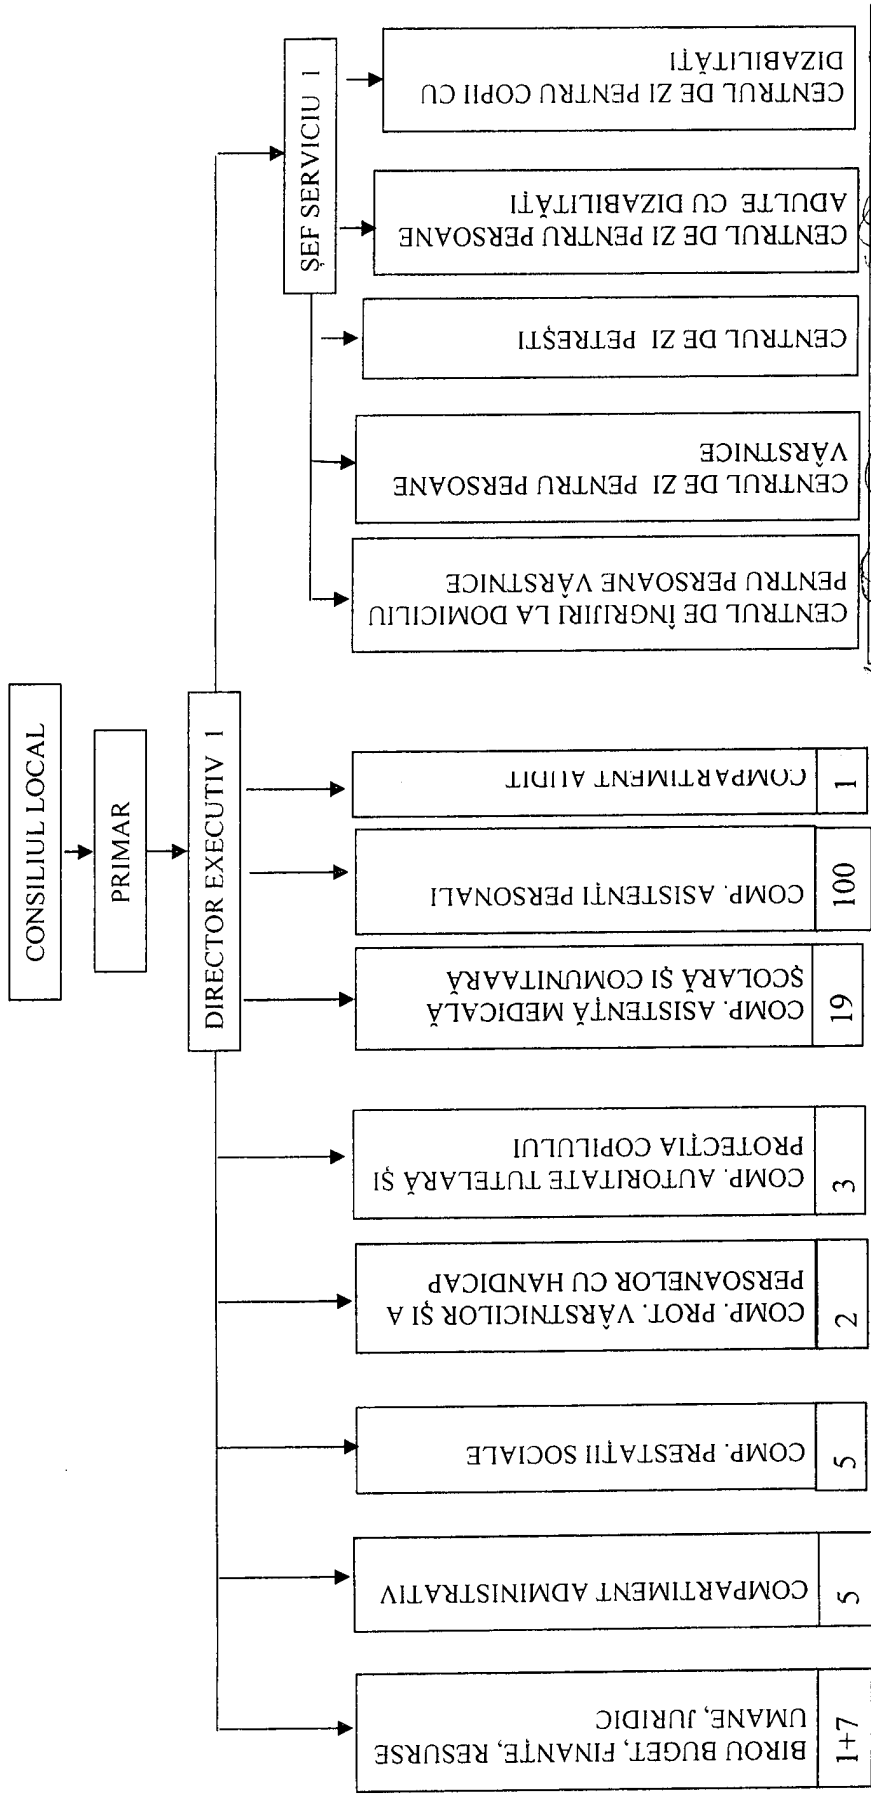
CONSILIUL LOCAL

PRIMAR

DIRECTOR EXECUTIV 1

ȘEF SERVICIU 1

CENTRUL DE ZI PENTRU COPII CU DIZABILITĂȚI

CENTRUL DE ZI PENTRU PERSOANE ADULTE CU DIZABILITĂȚI

CENTRUL DE ZI PETREȘTI

CENTRUL DE ZI PENTRU PERSOANE VÂRSTNICE

CENTRUL DE ÎNGRIJIRI LA DOMICILIU PENTRU PERSOANE VÂRSTNICE

1 COMPARTIMENT AUDIT

100 COMP. ASISTENȚI PERSONALI

19 COMP. ASISTENȚĂ MEDICALĂ ȘCOLARĂ ȘI COMUNITARĂ

3 COMP. AUTORITATE TUTELARĂ ȘI PROTECȚIA COPILULUI

2 COMP. PROT. VÂRSTNICILOR ȘI A PERSOANELOR CU HANDICAP

5 COMP. PRESTAȚII SOCIALE

5 COMPARTIMENT ADMINISTRATIV

1+7 BIROU BUGET, FINANȚE, RESURSE UMANE, JURIDIC